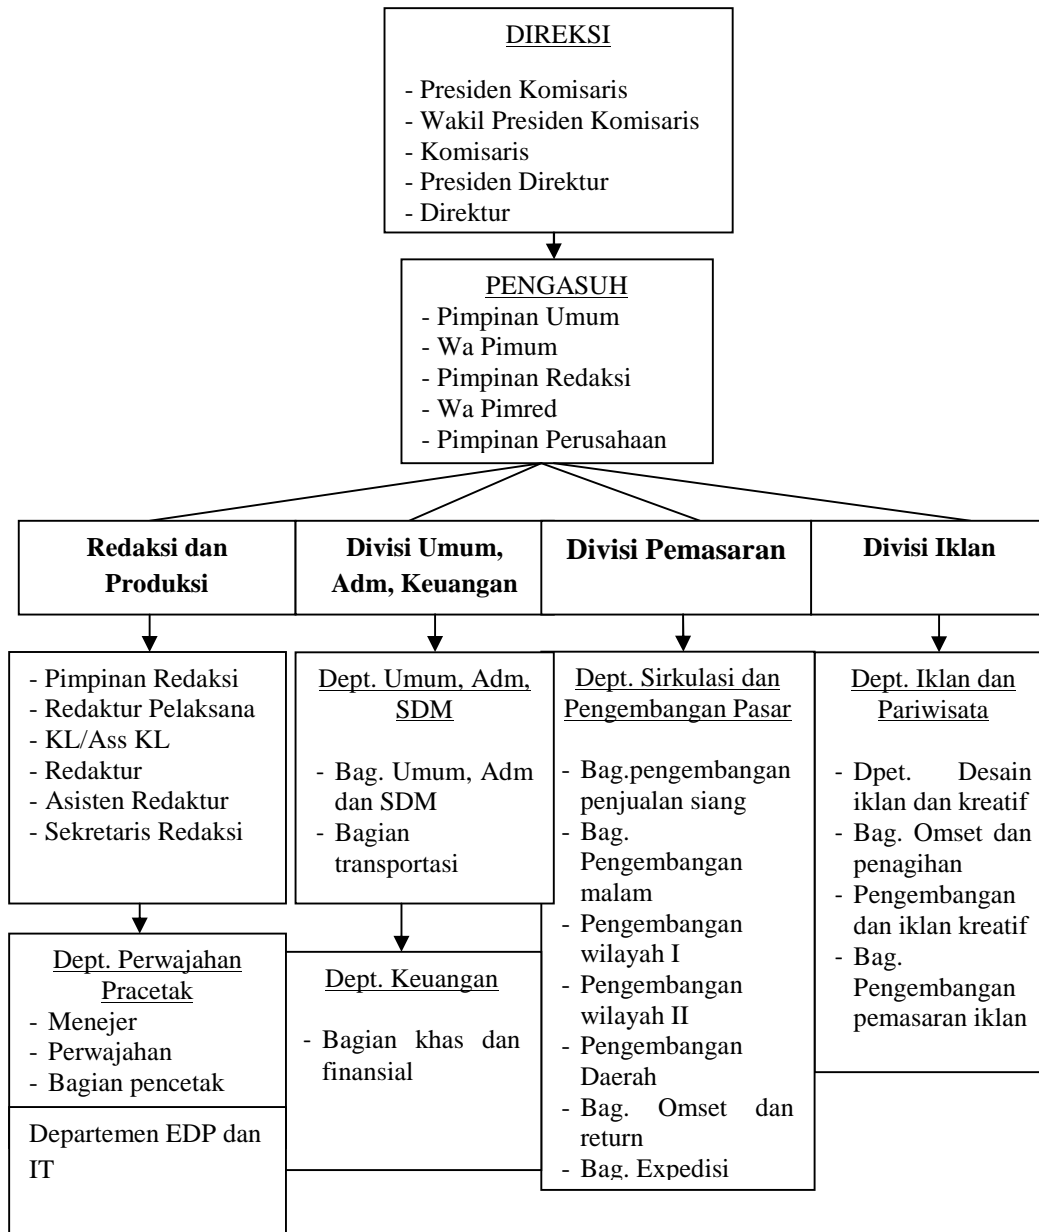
DIREKSI

- Presiden Komisaris
- Wakil Presiden Komisaris
- Komisaris
- Presiden Direktur
- Direktur

PENGASUH
- Pimpinan Umum
- Wa Pimum
- Pimpinan Redaksi
- Wa Pimred
- Pimpinan Perusahaan

Redaksi dan Produksi

Divisi Umum, Adm, Keuangan

Divisi Pemasaran

Divisi Iklan

- Pimpinan Redaksi
- Redaktur Pelaksana
- KL/Ass KL
- Redaktur
- Asisten Redaktur
- Sekretaris Redaksi

Dept. Umum, Adm, SDM

- Bag. Umum, Adm dan SDM
- Bagian transportasi

Dept. Sirkulasi dan Pengembangan Pasar

- Bag.pengembangan penjualan siang
- Bag. Pengembangan malam
- Pengembangan wilayah I
- Pengembangan wilayah II
- Pengembangan Daerah
- Bag. Omset dan return
- Bag. Expedisi

Dept. Iklan dan Pariwisata

- Dpet. Desain iklan dan kreatif
- Bag. Omset dan penagihan
- Pengembangan dan iklan kreatif
- Bag. Pengembangan pemasaran iklan

Dept. Perwajahan Pracetak
- Menejer
- Perwajahan
- Bagian pencetak

Dept. Keuangan

- Bagian khas dan finansial

Departemen EDP dan IT